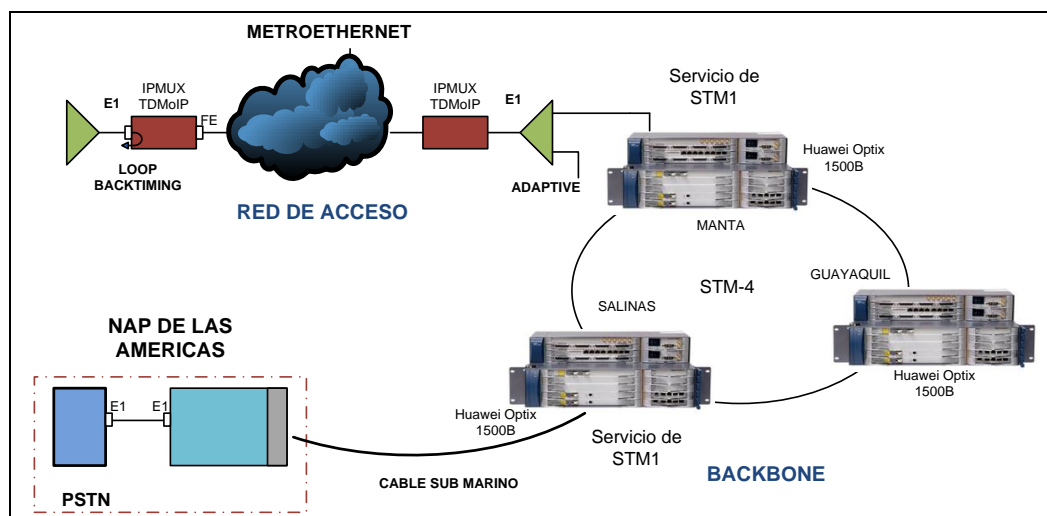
METROETHERNET

E1

IPMUX
TDMoIP

FE

LOOP
BACKTIMING

IPMUX
TDMoIP

E1

ADAPTIVE

RED DE ACCESO

Servicio de
STM1

Huawei Optix
1500B

MANTA

GUAYAQUIL

STM-4

SALINAS

NAP DE LAS
AMERICAS

E1

E1

PSTN

Huawei Optix
1500B

Servicio de
STM1

Huawei Optix
1500B

CABLE SUB MARINO

BACKBONE